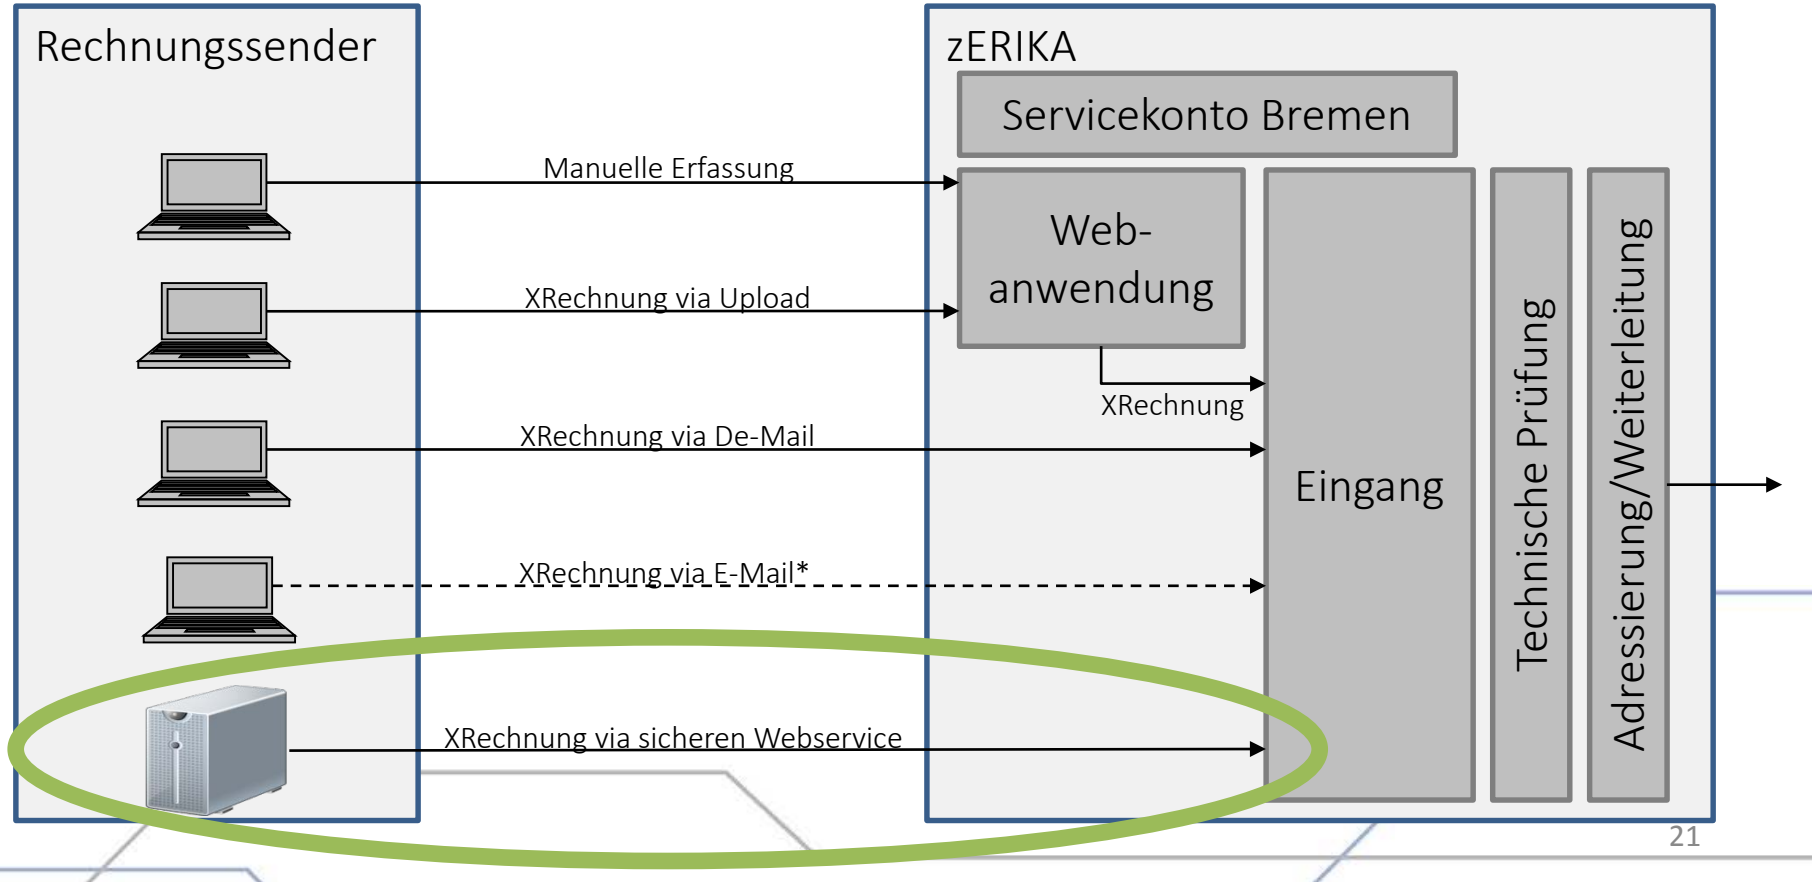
Rechnungssender

zERIKA

Servicekonto Bremen

Manuelle Erfassung

Web-anwendung

XRechnung via Upload

XRechnung

XRechnung via De-Mail

Eingang

Technische Prüfung

Adressierung/Weiterleitung

XRechnung via E-Mail*

XRechnung via sicheren Webservice

21